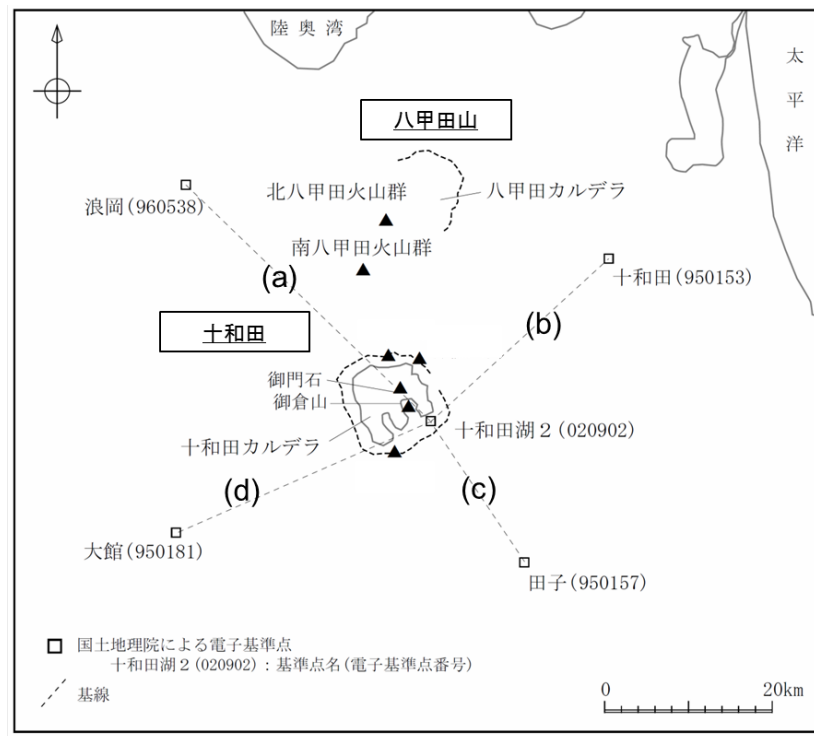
陸奥湾

太平洋

八甲田山

北八甲田火山群

八甲田カルデラ

南八甲田火山群

浪岡(960538)

(a)

十和田(950153)

(b)

十和田

御門石

御倉山

十和田湖２(020902)

十和田カルデラ

(d)

(c)

大館(950181)

田子(950157)

□ 国土地理院による電子基準点
十和田湖２(020902)：基準点名(電子基準点番号)

基線

0 20km